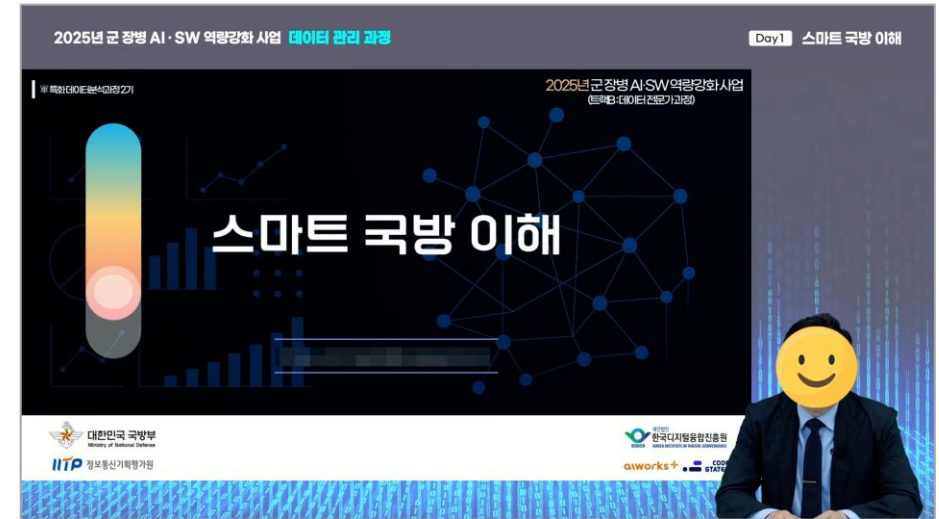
2025년 군 장병 AI · SW 역량강화 사업 데이터 관리 과정

Day1 스마트 국방 이해

특화 데이터분석과정 2기

2025년 군 장병 AI·SW 역량강화 사업
(트랙B : 데이터 전문가 과정)

스마트 국방 이해

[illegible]

대한민국 국방부
Ministry of National Defense

IITP 정보통신기획평가원

재단법인 한국디지털융합진흥원
KOREA INSTITUTE OF DIGITAL CONVERGENCE

aiworks+

CODE STATES